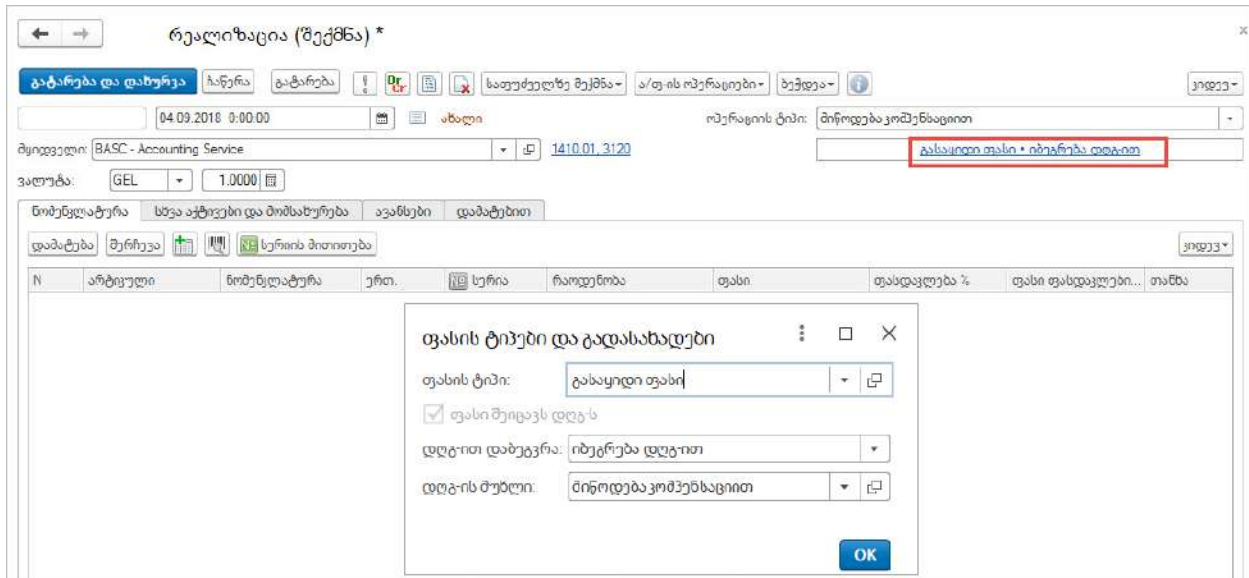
← → რეალიზაცია (შექმნა) *

გატარება და დახურვა ჩაწერა გატარება საფუძველზე შექმნა ა/ფ-ის ოპერაციები ბეჭდვა მეტი

04.09.2018 0:00:00 ახალი ოპერაციის ტიპი: მიწოდება კომპენსაციით

მყიდველი: BASC - Accounting Service 1410.01, 3120 გასაყიდი ფასი • იბეგრება დღგ-ით

ვალუტა: GEL 1.0000

ნომენკლატურა სხვა აქტივები და მომსახურება ავანსები დამატებით

დამატება შერჩევა სერიის მითითება მეტი

| N | არტიკული | ნომენკლატურა | ერთ. | სერია | რაოდენობა | ფასი | ფასდაკლება % | ფასი ფასდაკლები... | თანხა |
|---|---|---|---|---|---|---|---|---|---|

ფასის ტიპები და გადასახადები

ფასის ტიპი: გასაყიდი ფასი

ფასი შეიცავს დღგ-ს

დღგ-ით დაბეგვრა: იბეგრება დღგ-ით

დღგ-ის მუხლი: მიწოდება კომპენსაციით

OK